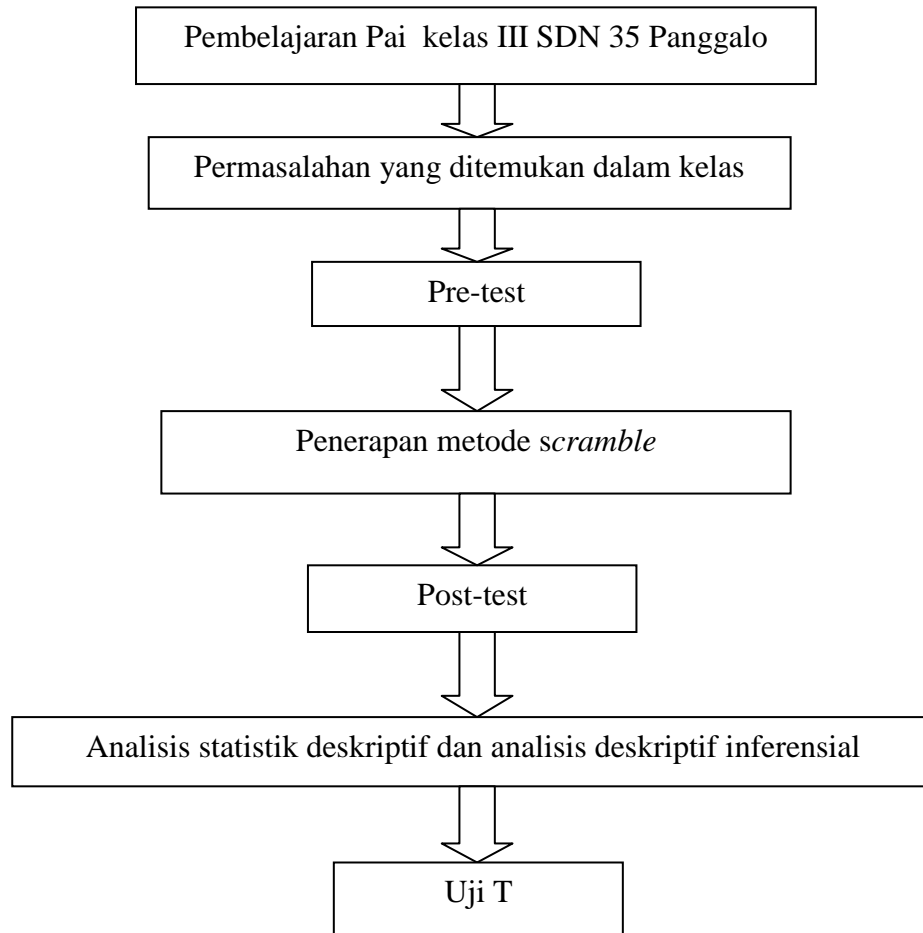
Pembelajaran Pai kelas III SDN 35 Panggalo

Permasalahan yang ditemukan dalam kelas

Pre-test

Penerapan metode scramble

Post-test

Analisis statistik deskriptif dan analisis deskriptif inferensial

Uji T